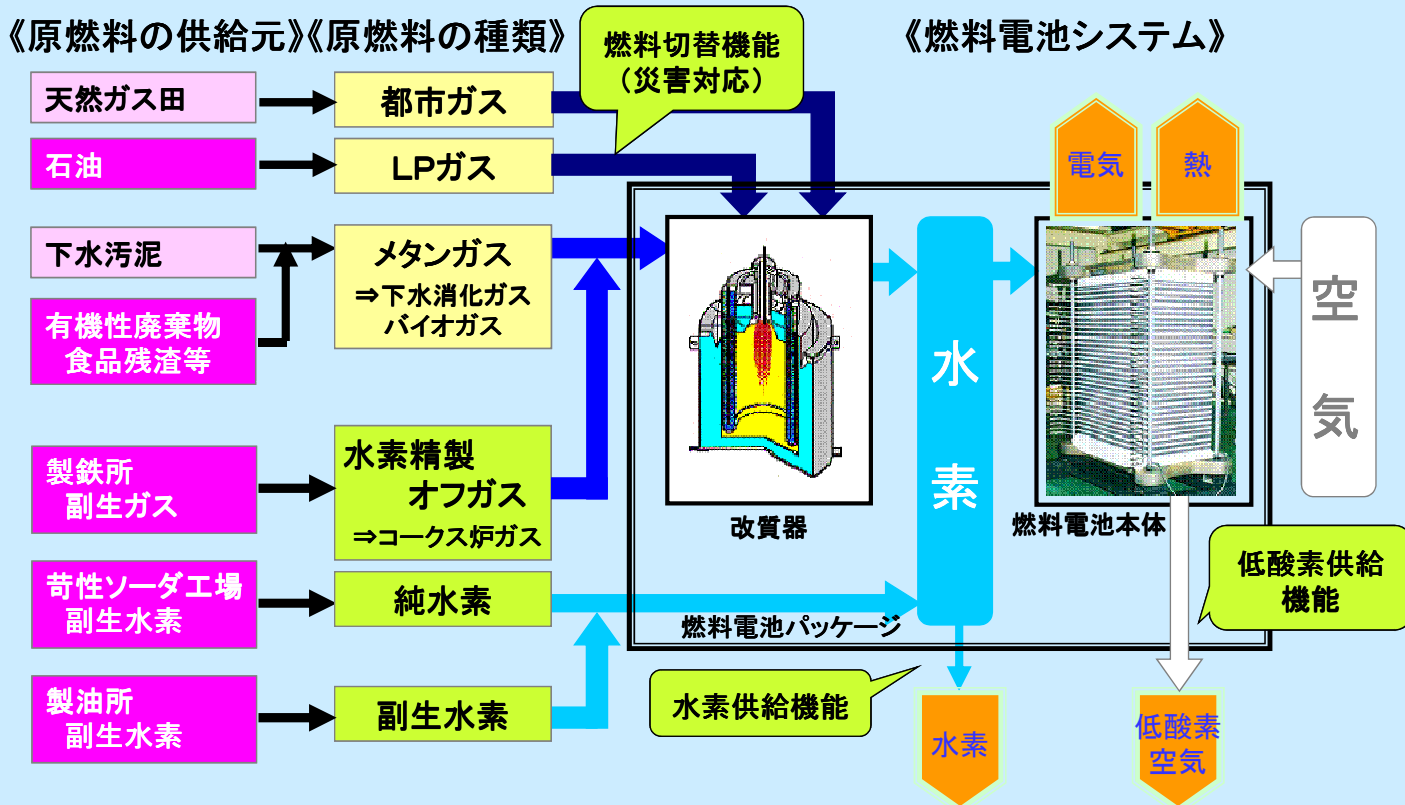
《原燃料の供給元》《原燃料の種類》

燃料切替機能
（災害対応）

《燃料電池システム》

天然ガス田

都市ガス

石油

LPガス

電気

熱

下水汚泥

メタンガス
⇒下水消化ガス
バイオガス

有機性廃棄物
食品残渣等

水
素

空
気

製鉄所
副生ガス

水素精製
オフガス
⇒コークス炉ガス

改質器

燃料電池本体

苛性ソーダ工場
副生水素

純水素

燃料電池パッケージ

低酸素供給
機能

製油所
副生水素

副生水素

水素供給機能

水素

低酸素
空気